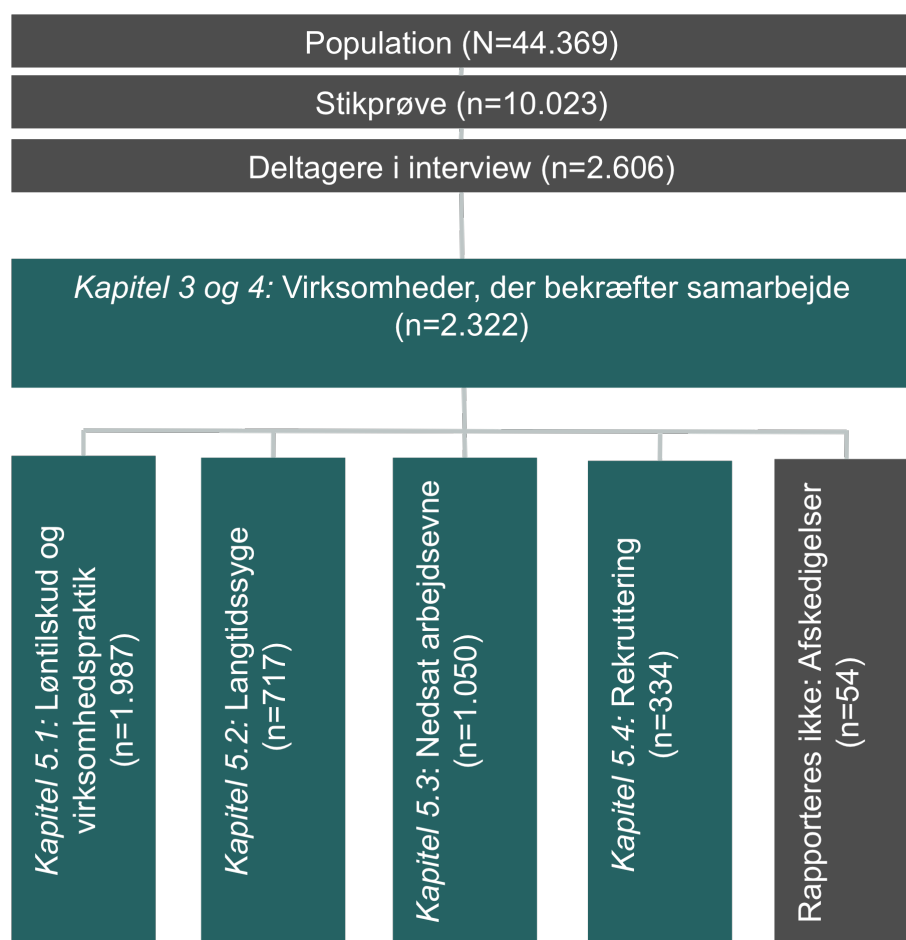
Population (N=44.369)

Stikprøve (n=10.023)

Deltagere i interview (n=2.606)

Kapitel 3 og 4: Virksomheder, der bekræfter samarbejde (n=2.322)

Kapitel 5.1: Løntilskud og virksomhedspraktik (n=1.987)

Kapitel 5.2: Langtidssyge (n=717)

Kapitel 5.3: Nedsat arbejdsevne (n=1.050)

Kapitel 5.4: Rekruttering (n=334)

Rapporteres ikke: Afskedigelser (n=54)